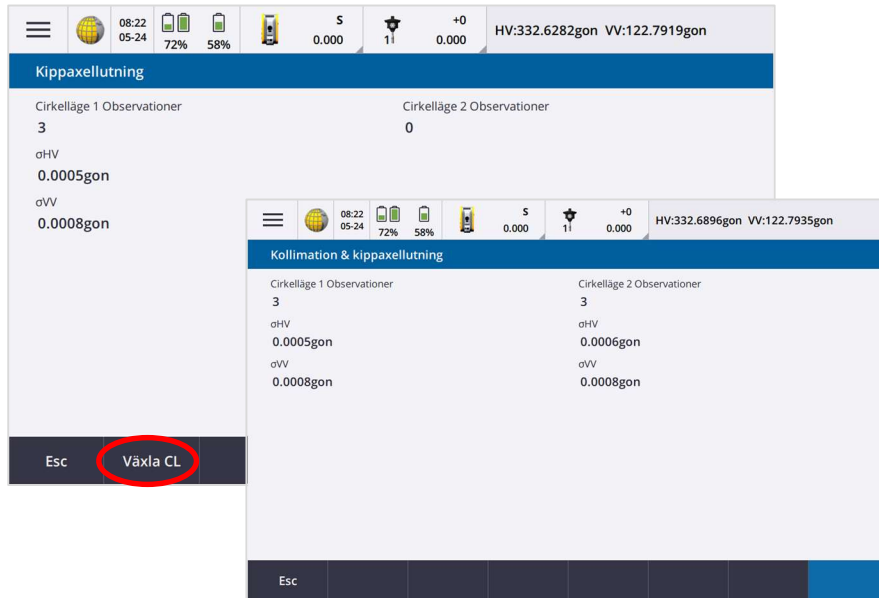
08:22
05-24
72%
58%
S
0.000
1
+0
0.000
HV:332.6282gon VV:122.7919gon

Kippaxellutning

Cirkelläge 1 Observationer
3
Cirkelläge 2 Observationer
0
σHV
0.0005gon
σVV
0.0008gon

Esc
Växla CL

08:22
05-24
72%
58%
S
0.000
1
+0
0.000
HV:332.6896gon VV:122.7935gon

Kollimation & kippaxellutning

Cirkelläge 1 Observationer
3
Cirkelläge 2 Observationer
3
σHV
0.0005gon
σHV
0.0006gon
σVV
0.0008gon
σVV
0.0008gon

Esc